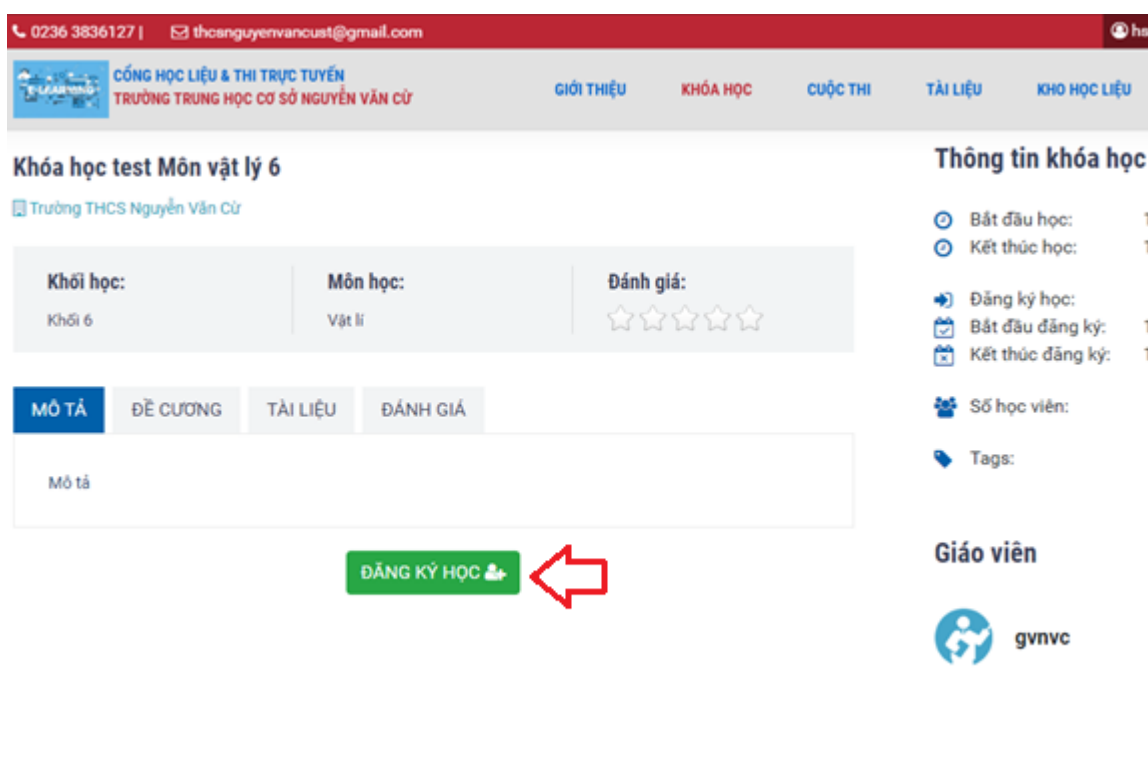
0236 3836127 | thcsnguyenvancust@gmail.com hs

E-LEARNING

CỔNG HỌC LIỆU & THI TRỰC TUYẾN
TRƯỜNG TRUNG HỌC CƠ SỞ NGUYỄN VĂN CỪ

GIỚI THIỆU KHÓA HỌC CUỘC THI TÀI LIỆU KHO HỌC LIỆU

Khóa học test Môn vật lý 6

Trường THCS Nguyễn Văn Cừ

| Khối học: | Môn học: | Đánh giá: |
|---|---|---|
| Khối 6 | Vật lí | |

MÔ TẢ ĐỀ CƯƠNG TÀI LIỆU ĐÁNH GIÁ

Mô tả

ĐĂNG KÝ HỌC

Thông tin khóa học

Bắt đầu học: 1
Kết thúc học: 1

Đăng ký học:
Bắt đầu đăng ký: 1
Kết thúc đăng ký: 1

Số học viên:

Tags:

Giáo viên

gvnvc